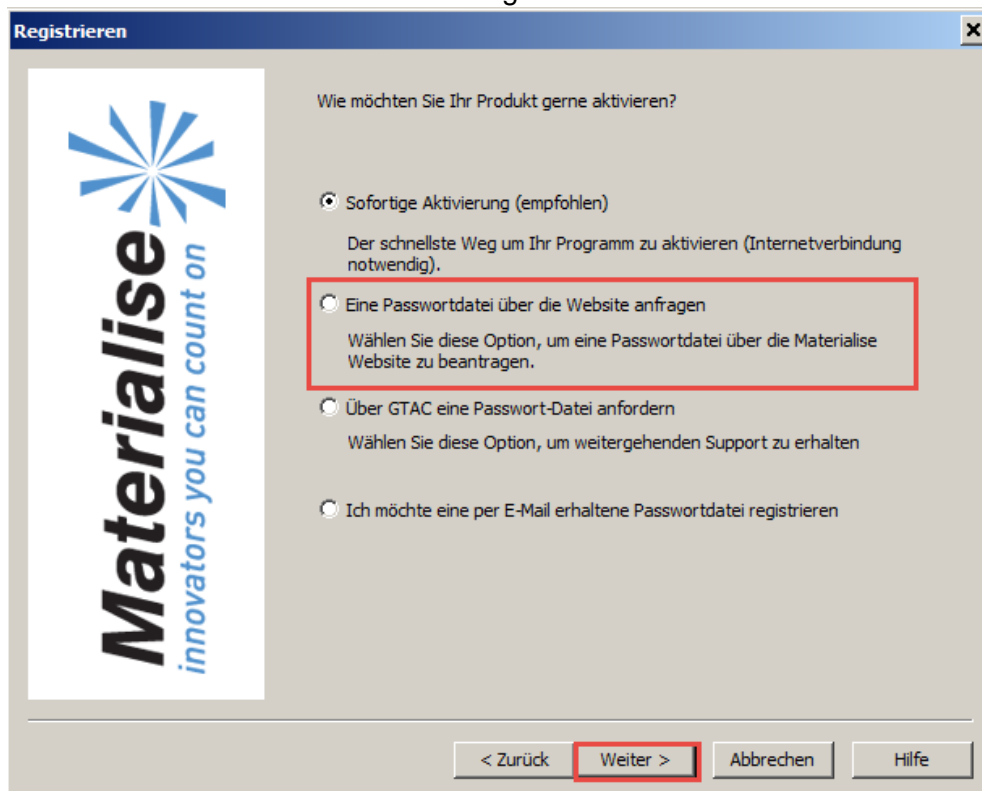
Registrieren

Materialise
innovators you can count on

Wie möchten Sie Ihr Produkt gerne aktivieren?

Sofortige Aktivierung (empfohlen)

Der schnellste Weg um Ihr Programm zu aktivieren (Internetverbindung notwendig).

Eine Passwortdatei über die Website anfragen

Wählen Sie diese Option, um eine Passwortdatei über die Materialise Website zu beantragen.

Über GTAC eine Passwort-Datei anfordern

Wählen Sie diese Option, um weitergehenden Support zu erhalten

Ich möchte eine per E-Mail erhaltene Passwortdatei registrieren

< Zurück
Weiter >
Abbrechen
Hilfe